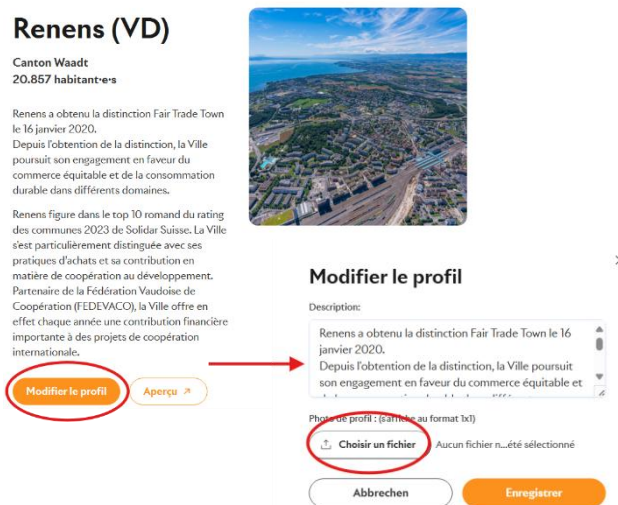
Renens (VD)

Canton Waadt
20.857 habitant·e·s

Renens a obtenu la distinction Fair Trade Town le 16 janvier 2020.
Depuis l'obtention de la distinction, la Ville poursuit son engagement en faveur du commerce équitable et de la consommation durable dans différents domaines.

Renens figure dans le top 10 romand du rating des communes 2023 de Solidar Suisse. La Ville s'est particulièrement distinguée avec ses pratiques d'achats et sa contribution en matière de coopération au développement. Partenaire de la Fédération Vaudoise de Coopération (FEDEVACO), la Ville offre en effet chaque année une contribution financière importante à des projets de coopération internationale.

Modifier le profil

Aperçu ↗

Modifier le profil

Description:

Renens a obtenu la distinction Fair Trade Town le 16 janvier 2020.
Depuis l'obtention de la distinction, la Ville poursuit son engagement en faveur du commerce équitable et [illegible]

Photo de profil : (s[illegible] au format 1x1)

Choisir un fichier

Aucun fichier n...été sélectionné

Abbrechen

Enregistrer